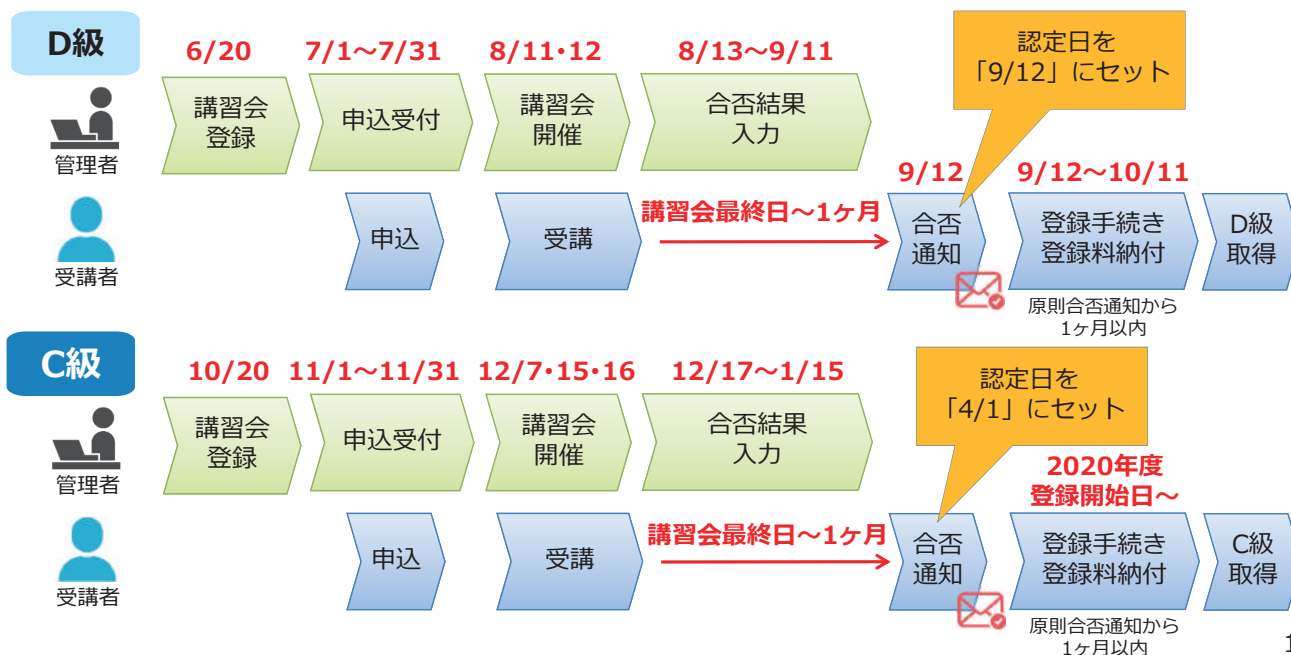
D級

6/20
講習会登録

7/1～7/31
申込受付

8/11・12
講習会開催

8/13～9/11
合否結果入力

認定日を「9/12」にセット

管理者

申込

受講

講習会最終日～1ヶ月

9/12
合否通知

9/12～10/11
登録手続き登録料納付

D級取得

受講者

原則合否通知から1ヶ月以内

C級

10/20
講習会登録

11/1～11/31
申込受付

12/7・15・16
講習会開催

12/17～1/15
合否結果入力

認定日を「4/1」にセット

管理者

2020年度登録開始日～

申込

受講

講習会最終日～1ヶ月

合否通知

登録手続き登録料納付

C級取得

受講者

原則合否通知から1ヶ月以内

1